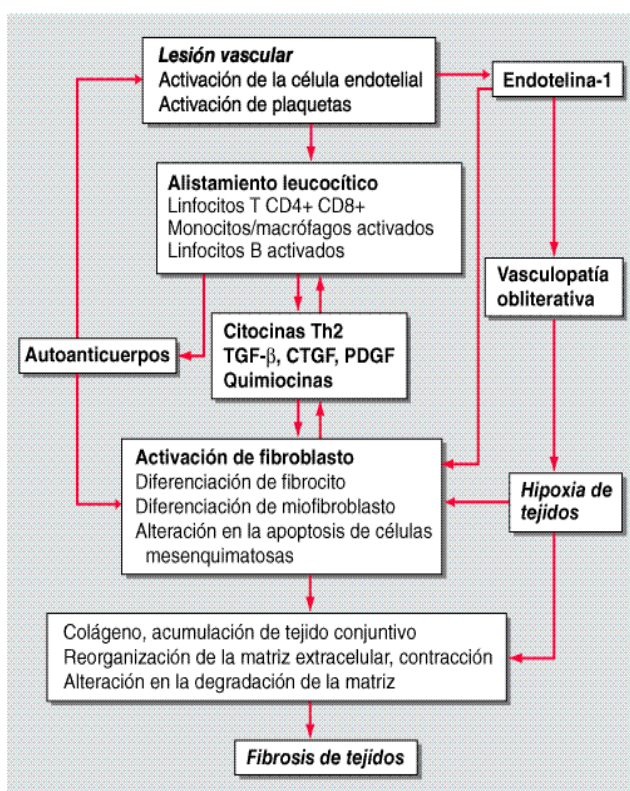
Lesión vascular
Activación de la célula endotelial
Activación de plaquetas

Endotelina-1

Alistamiento leucocítico
Linfocitos T CD4+ CD8+
Monocitos/macrófagos activados
Linfocitos B activados

Vasculopatía obliterativa

Autoanticuerpos

Citocinas Th2
TGF-$\beta$, CTGF, PDGF
Quimiocinas

Activación de fibroblasto
Diferenciación de fibrocito
Diferenciación de miofibroblasto
Alteración en la apoptosis de células mesenquimatosas

Hipoxia de tejidos

Colágeno, acumulación de tejido conjuntivo
Reorganización de la matriz extracelular, contracción
Alteración en la degradación de la matriz

Fibrosis de tejidos